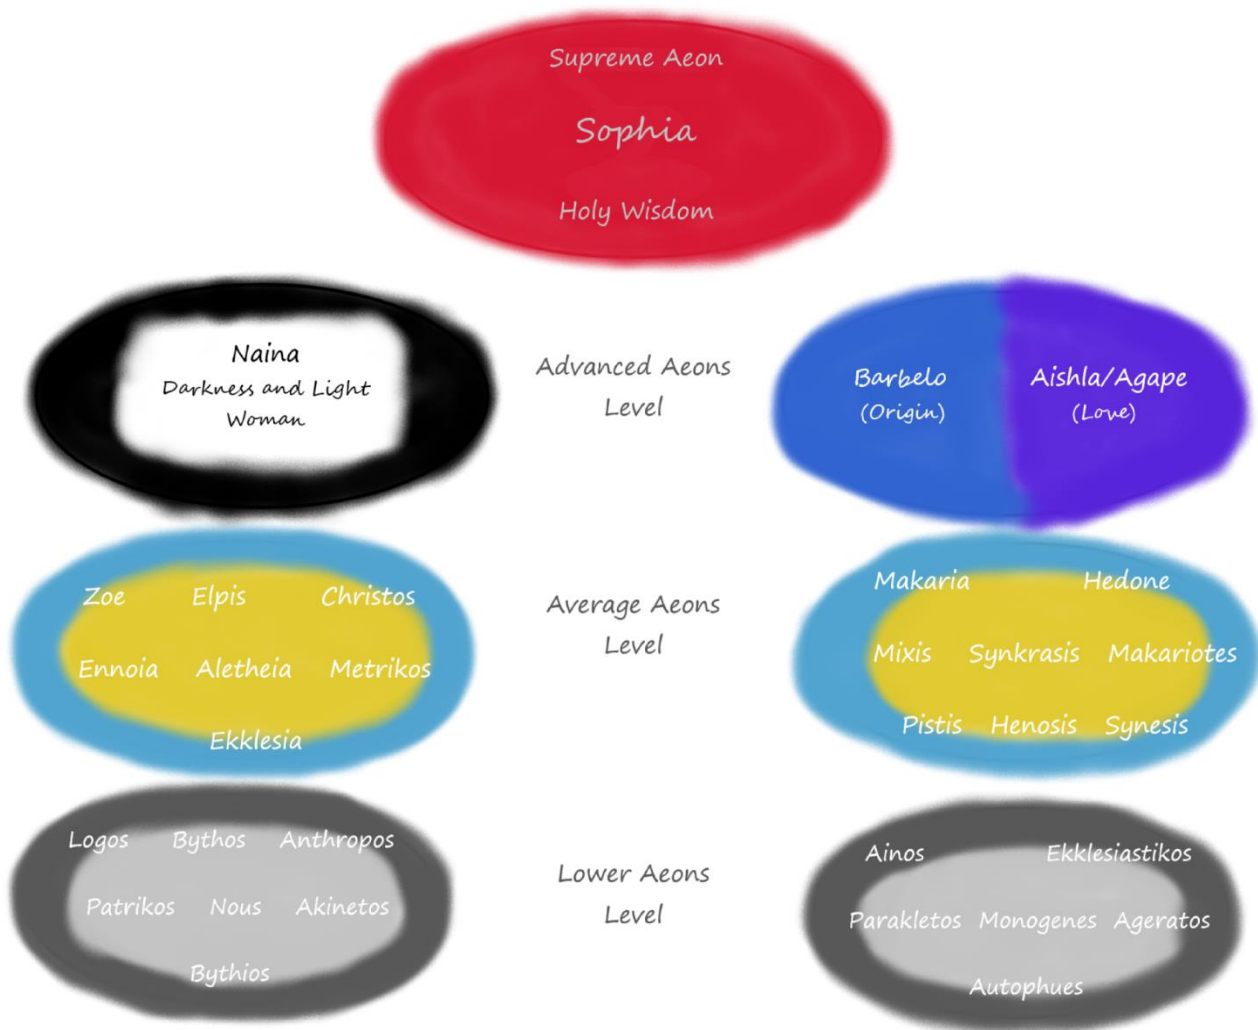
Supreme Aeon

Sophia

Holy Wisdom

Naina
Darkness and Light
Woman

Advanced Aeons
Level

Barbelo
(Origin)

Aishla/Agape
(Love)

Zoe Elpis Christos
Ennoia Aletheia Metrikos
Ekklesia

Average Aeons
Level

Makaria Hedone
Mixis Synkrasis Makariotes
Pistis Henosis Synesis

Logos Bythos Anthropos
Patrikos Nous Akinetos
Bythios

Lower Aeons
Level

Ainos Ekklesiastikos
Parakletos Monogenes Ageratos
Autophues